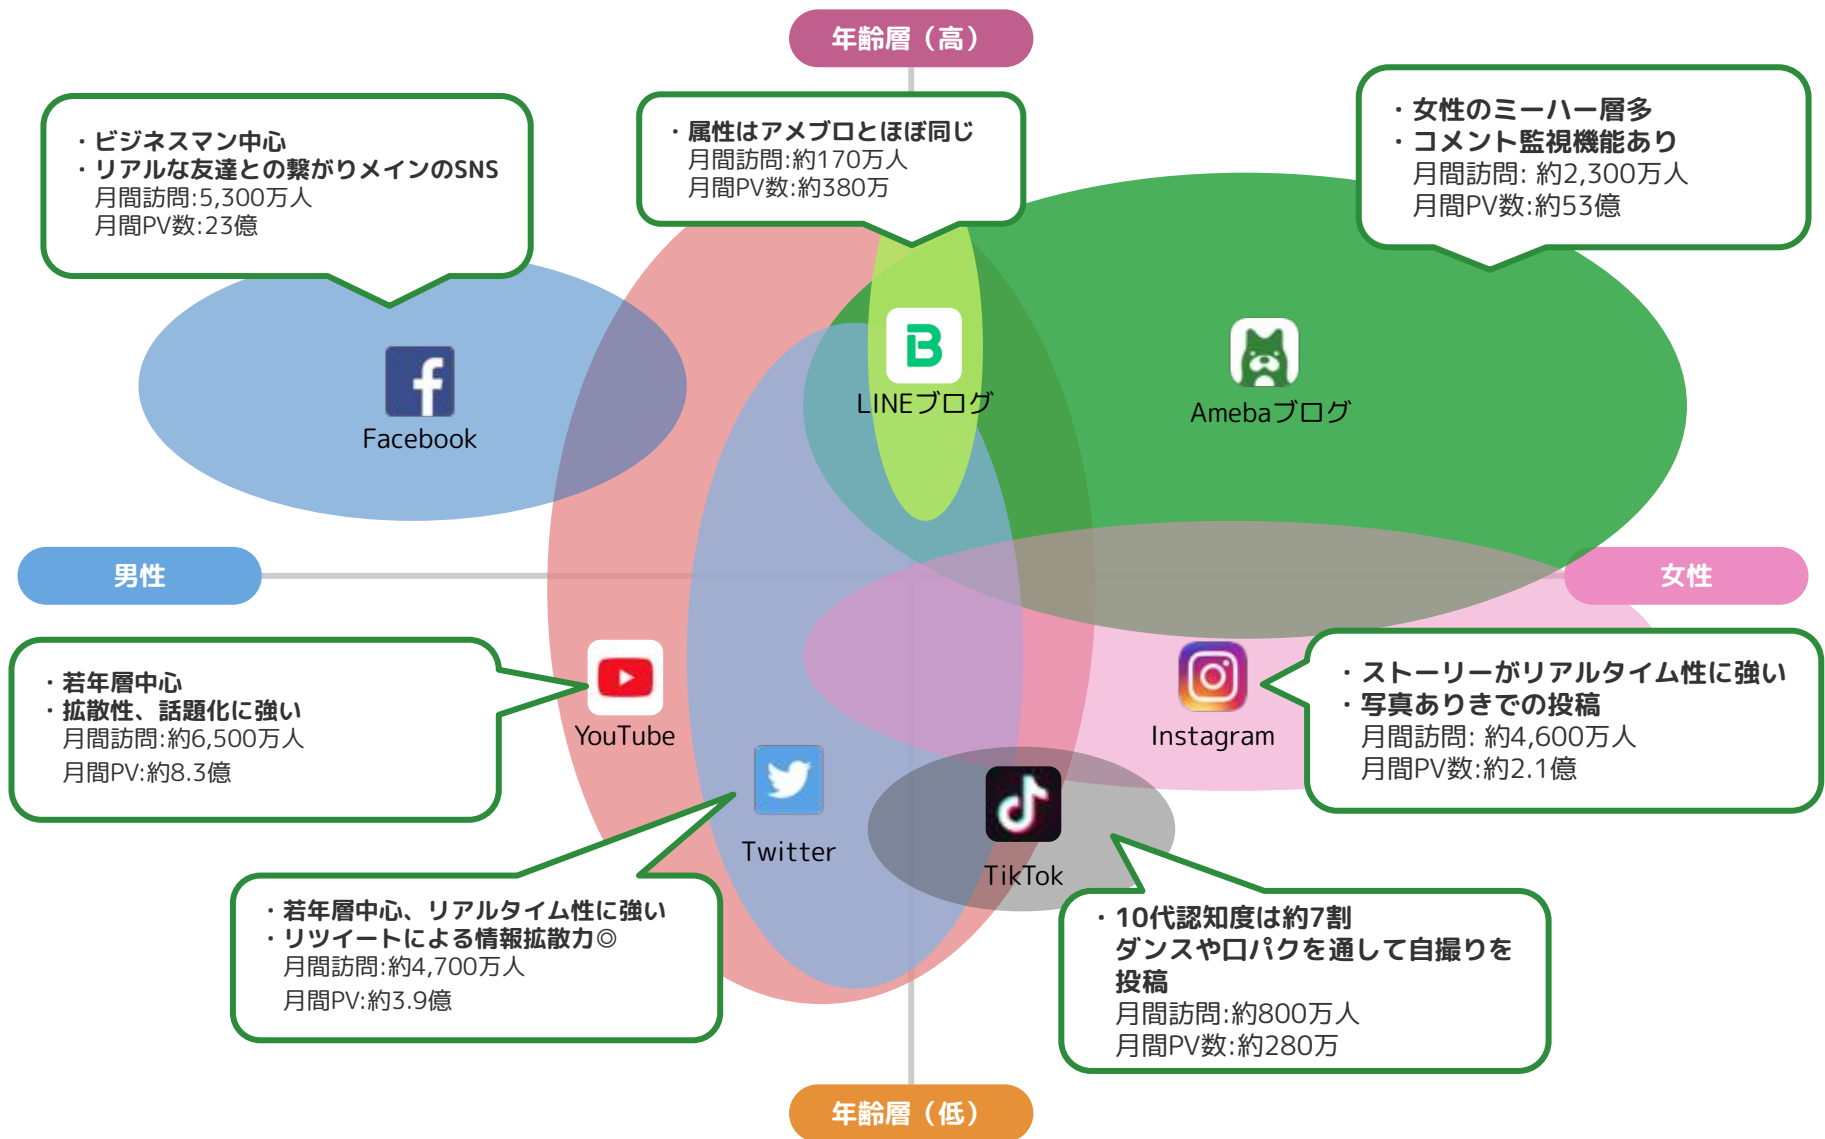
年齢層（高）

・ビジネスマン中心
・リアルな友達との繋がりメインのSNS
月間訪問:5,300万人
月間PV数:23億

・属性はアメブロとほぼ同じ
月間訪問:約170万人
月間PV数:約380万

・女性のミーハー層多
・コメント監視機能あり
月間訪問: 約2,300万人
月間PV数:約53億

Facebook

LINEブログ

Amebaブログ

男性

女性

・若年層中心
・拡散性、話題化に強い
月間訪問:約6,500万人
月間PV:約8.3億

YouTube

Instagram

・ストーリーがリアルタイム性に強い
・写真ありきでの投稿
月間訪問: 約4,600万人
月間PV数:約2.1億

Twitter

TikTok

・若年層中心、リアルタイム性に強い
・リツイートによる情報拡散力◎
月間訪問:約4,700万人
月間PV:約3.9億

・10代認知度は約7割
ダンスや口パクを通して自撮りを投稿
月間訪問:約800万人
月間PV数:約280万

年齢層（低）